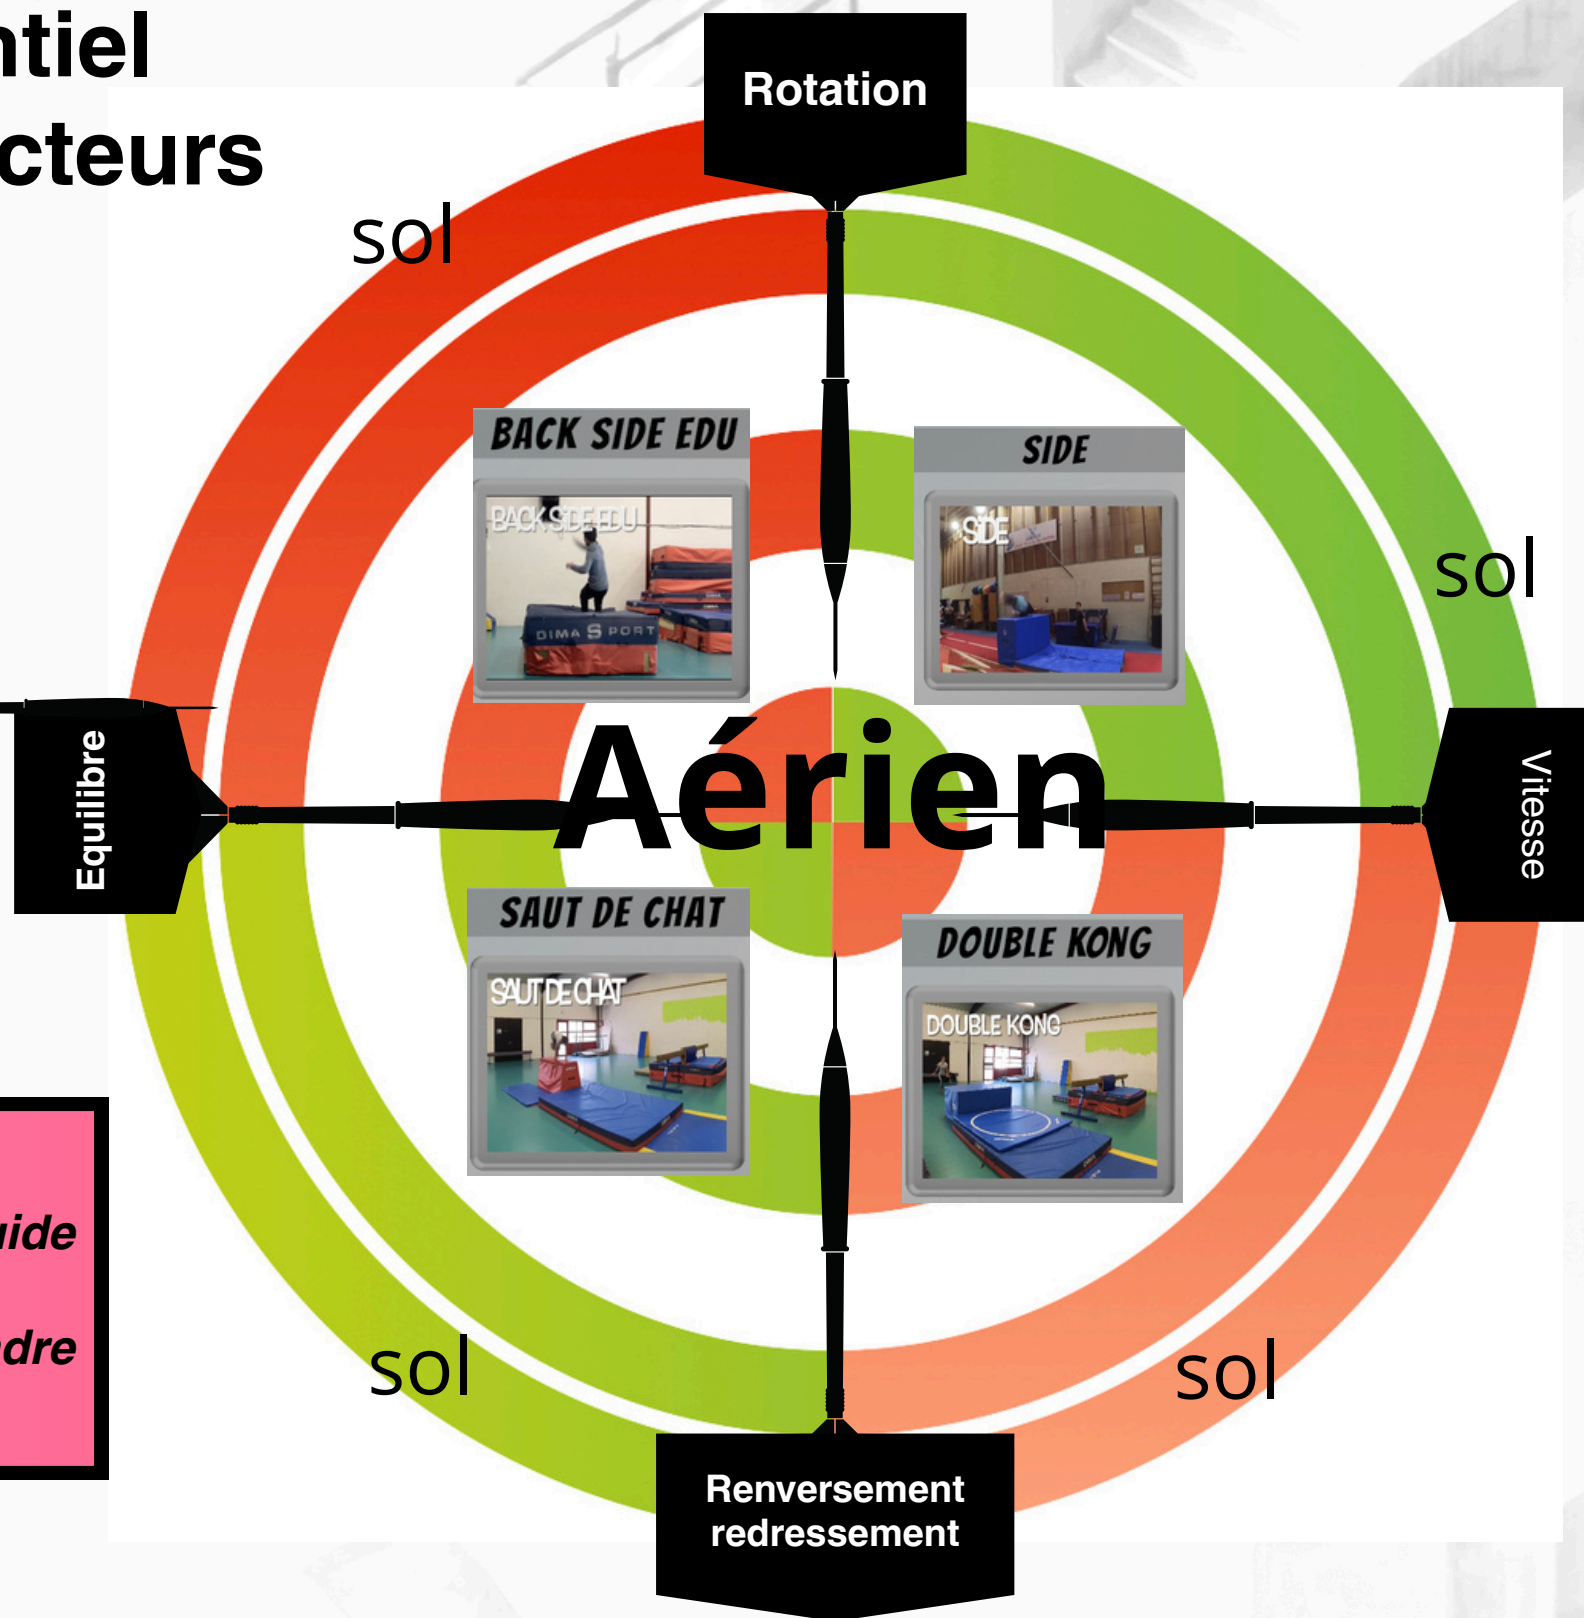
ntiel
cteurs

Rotation

sol

sol

BACK SIDE EDU

BACK SIDE EDU

DIMA SPORT

SIDE

SIDE

Equilibre

Aérien

Vitesse

SAUT DE CHAT

SAUT DE CHAT

DOUBLE KONG

DOUBLE KONG

ide

dre

sol

sol

Renversement
redressement